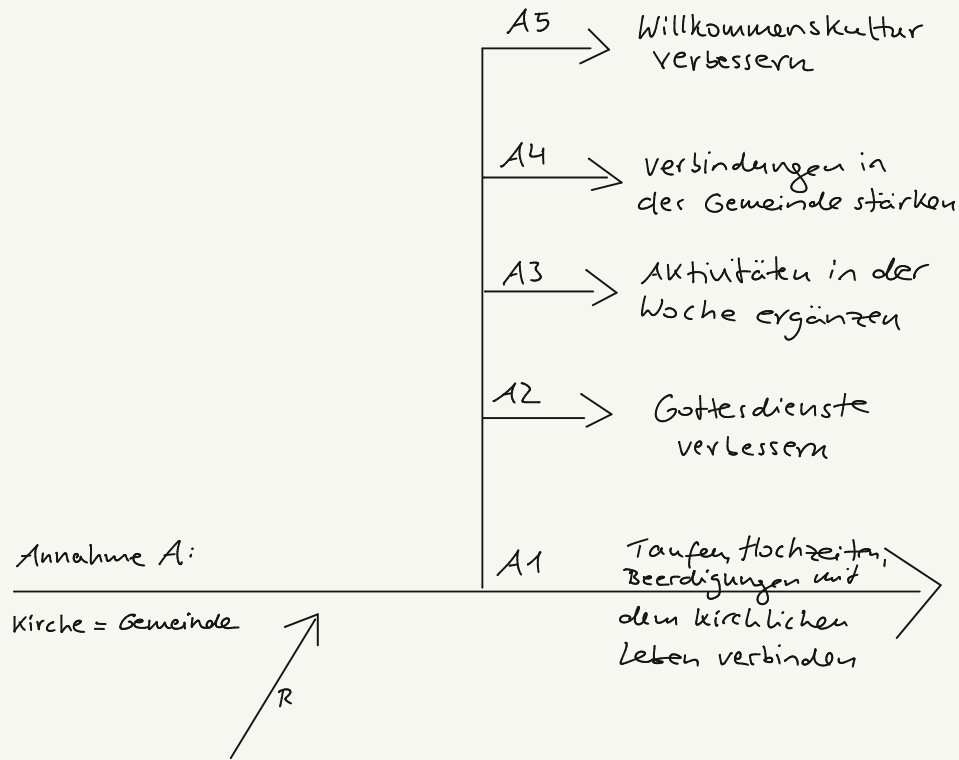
A5 Willkommenskultur verbessern

A4 Verbindungen in der Gemeinde stärken

A3 Aktivitäten in der Woche ergänzen

A2 Gottesdienste verbessern

Annahme A:

Kirche = Gemeinde

A1 Taufen, Hochzeiten, Beerdigungen mit dem kirchlichen Leben verbinden

R